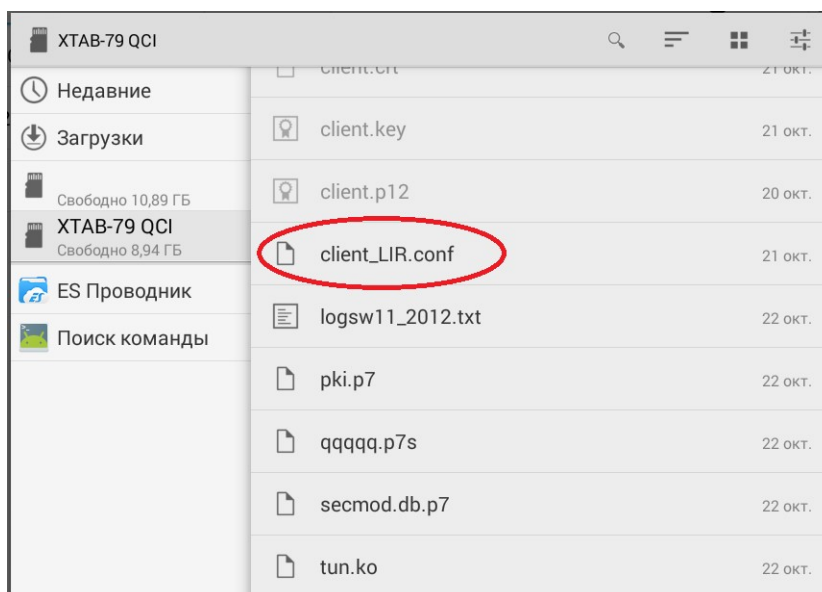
XTAB-79 QCI

Недавние

Загрузки

Свободно 10,89 ГБ

XTAB-79 QCI
Свободно 8,94 ГБ

ES Проводник

Поиск команды

client.crt 21 окт.

client.key 21 окт.

client.p12 20 окт.

client_LIR.conf 21 окт.

logsw11_2012.txt 22 окт.

pki.p7 22 окт.

qqqqq.p7s 22 окт.

secmod.db.p7 22 окт.

tun.ko 22 окт.